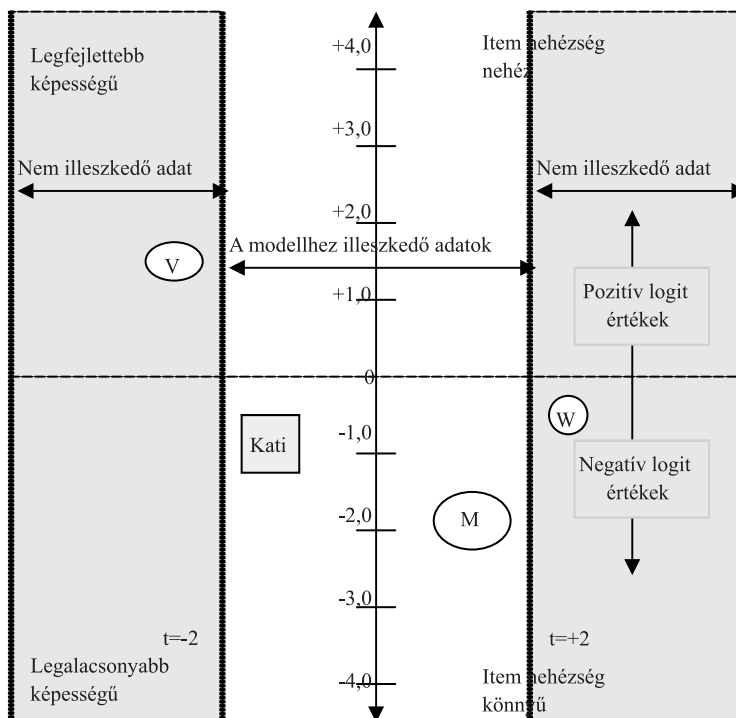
Legfejlettebb képességű

+4,0

Item nehézség nehéz

+3,0

Nem illeszkedő adat

Nem illeszkedő adat

+2,0

A modellhez illeszkedő adatok

V

+1,0

Pozitív logit értékek

0

W

-1,0

Kati

Negatív logit értékek

-2,0

M

-3,0

t=-2

t=+2

Legalacsonyabb képességű

-4,0

Item nehézség könnyű